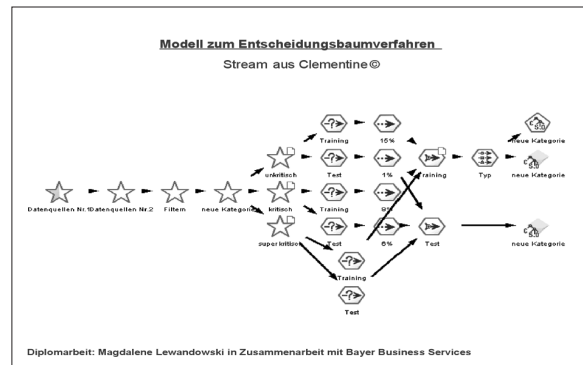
Modell zum Entscheidungsbaumverfahren

Stream aus Clementine©

Datenquellen Nr.1 Datenquellen Nr.2 Filtern neue Kategorie

unkritisch kritisch superkritisch

Training Test Training Test Training Test

15% 1% 9% 6%

Training Test

Typ

neue Kategorie neue Kategorie neue Kategorie

Diplomarbeit: Magdalene Lewandowski in Zusammenarbeit mit Bayer Business Services